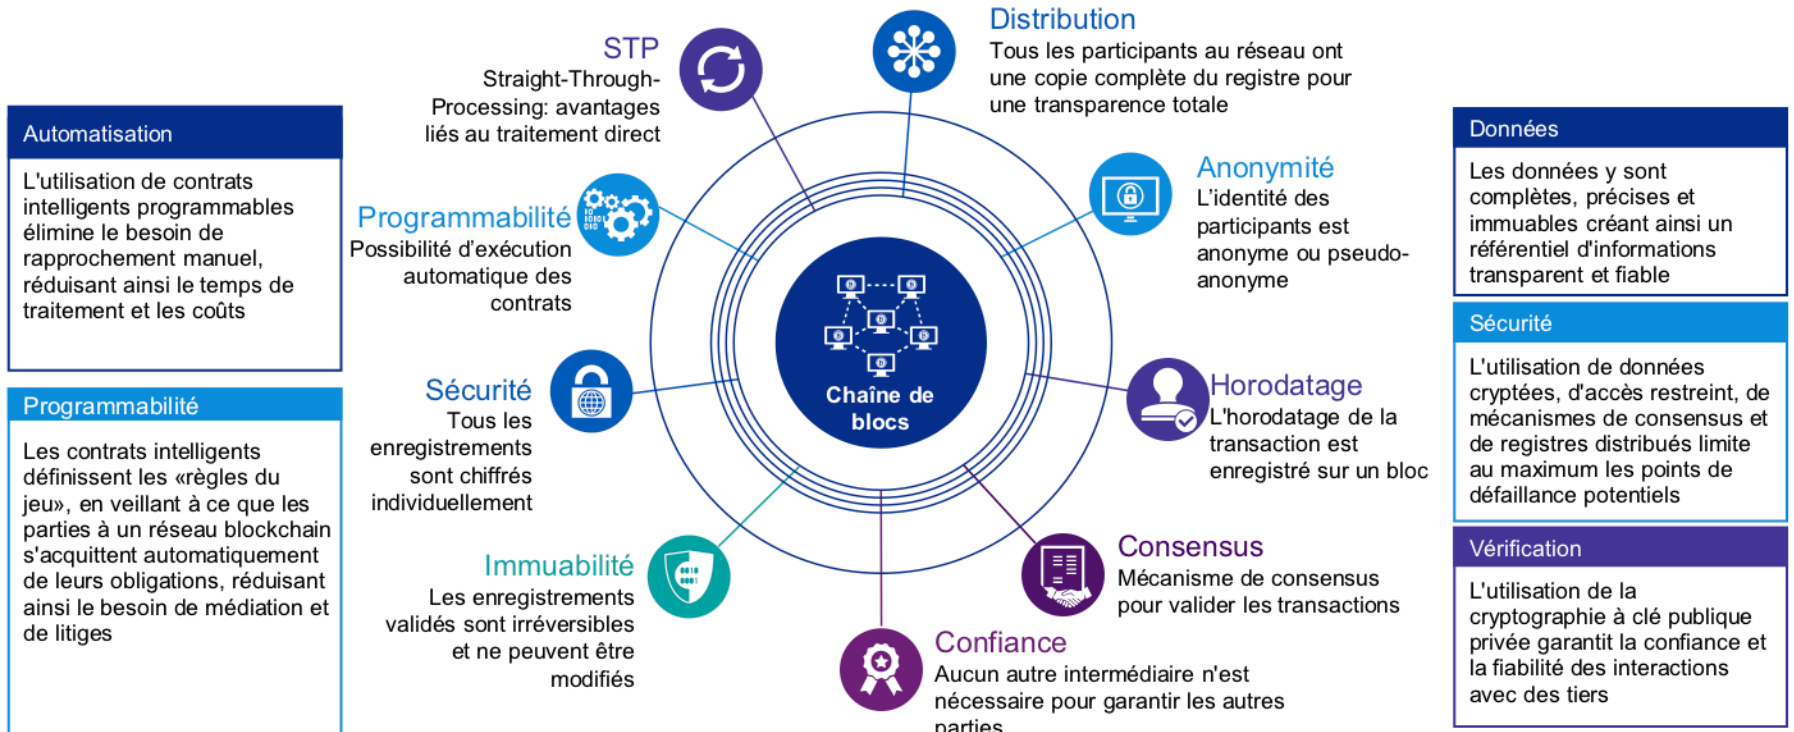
Automatisation

L'utilisation de contrats intelligents programmables élimine le besoin de rapprochement manuel, réduisant ainsi le temps de traitement et les coûts

Programmabilité

Les contrats intelligents définissent les «règles du jeu», en veillant à ce que les parties à un réseau blockchain s'acquittent automatiquement de leurs obligations, réduisant ainsi le besoin de médiation et de litiges

STP
Straight-Through-Processing: avantages liés au traitement direct

Distribution
Tous les participants au réseau ont une copie complète du registre pour une transparence totale

Programmabilité
Possibilité d'exécution automatique des contrats

Anonymité
L'identité des participants est anonyme ou pseudo-anonyme

Chaîne de blocs

Sécurité
Tous les enregistrements sont chiffrés individuellement

Horodatage
L'horodatage de la transaction est enregistré sur un bloc

Immuabilité
Les enregistrements validés sont irréversibles et ne peuvent être modifiés

Consensus
Mécanisme de consensus pour valider les transactions

Confiance
Aucun autre intermédiaire n'est nécessaire pour garantir les autres parties

Données

Les données y sont complètes, précises et immuables créant ainsi un référentiel d'informations transparent et fiable

Sécurité

L'utilisation de données cryptées, d'accès restreint, de mécanismes de consensus et de registres distribués limite au maximum les points de défaillance potentiels

Vérification

L'utilisation de la cryptographie à clé publique privée garantit la confiance et la fiabilité des interactions avec des tiers